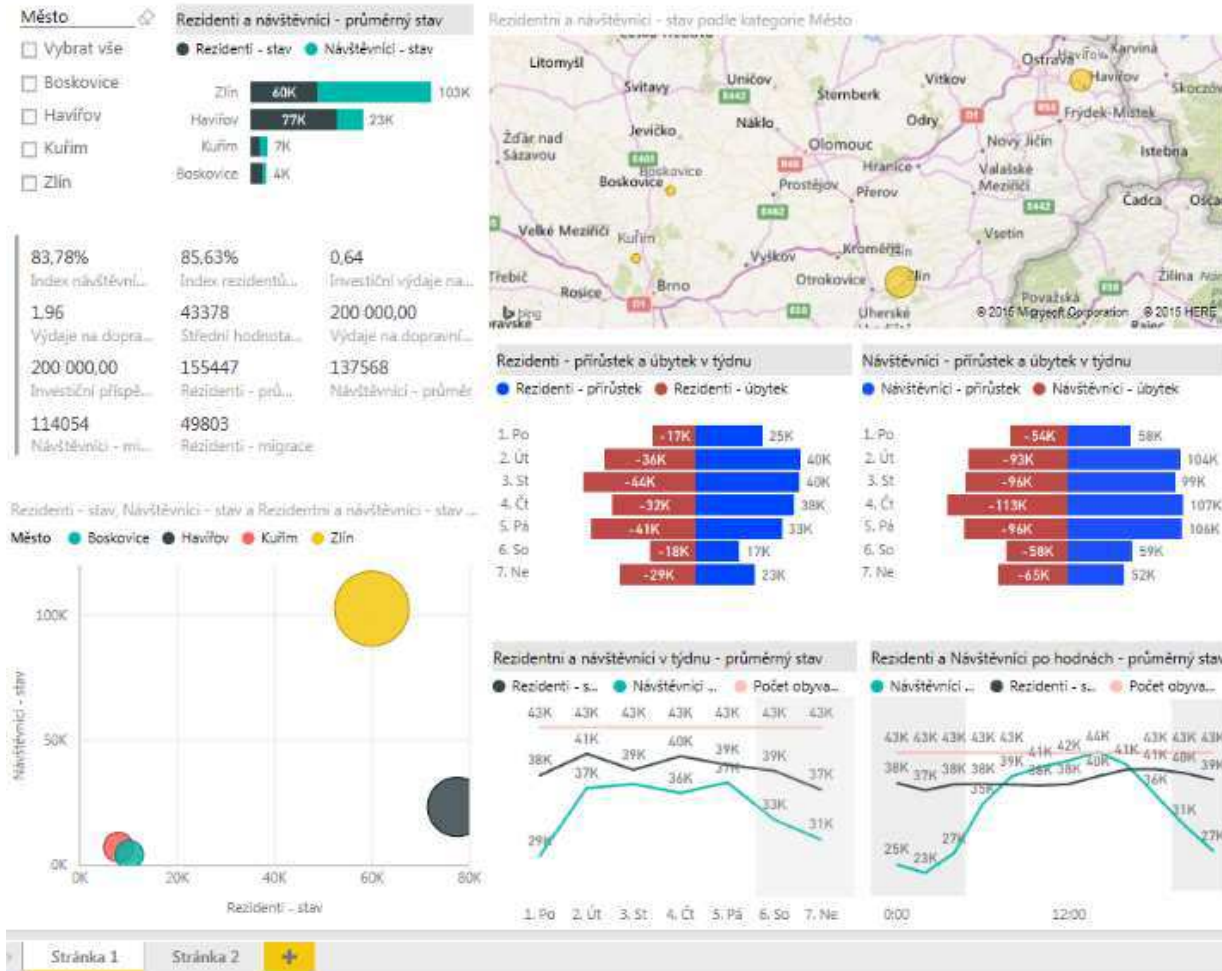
Město

☐ Vybrat vše

☐ Boskovice

☐ Havířov

☐ Kuřim

☐ Zlín

Rezidenti a návštěvníci - průměrný stav

● Rezidenti - stav ● Návštěvníci - stav

| | | |
|---|---|---|
| Zlín | 60K | 103K |
| Havířov | 77K | 23K |
| Kuřim | | 7K |
| Boskovice | | 4K |

| | | |
|---|---|---|
| 83,78% Index návštěvní... | 85,63% Index rezidentů... | 0,64 Investiční výdaje na... |
| 1,96 Výdaje na dopra... | 43378 Střední hodnota... | 200 000,00 Výdaje na dopravní... |
| 200 000,00 Investiční příspě... | 155447 Rezidenti - prů... | 137568 Návštěvníci - průměr |
| 114054 Návštěvníci - mi... | 49803 Rezidenti - migrace | |

Rezidenti a návštěvníci - stav podle kategorie Město

Litomyšl Svitavy Uničov Šternberk Vítkov Ostrava Havířov Karviná Skoczów Frýdek-Místek Žďár nad Sázavou Jevíčko Náklo Olomouc Odry Nový Jičín Istebna Boskovice Hranice Valašské Meziříčí Prostějov Přerov Čadca Velké Meziříčí Kuřim Vyškov Kroměříž Vsetín Třebíč Brno Otrokovice Zlín Žilina Rosice Uherské Považská bing © 2016 Microsoft Corporation © 2016 HERE

Rezidenti - stav, Návštěvníci - stav a Rezidenti a návštěvníci - stav ...

Město ● Boskovice ● Havířov ● Kuřim ● Zlín

100K 50K 0K 0K 20K 40K 60K 80K

Návštěvníci - stav

Rezidenti - stav

Rezidenti - přírůstek a úbytek v týdnu

● Rezidenti - přírůstek ● Rezidenti - úbytek

| | | |
|---|---|---|
| 1. Po | -17K | 25K |
| 2. Út | -36K | 40K |
| 3. St | -44K | 40K |
| 4. Čt | -32K | 38K |
| 5. Pá | -41K | 33K |
| 6. So | -18K | 17K |
| 7. Ne | -29K | 23K |

Návštěvníci - přírůstek a úbytek v týdnu

● Návštěvníci - přírůstek ● Návštěvníci - úbytek

| | | |
|---|---|---|
| 1. Po | -54K | 58K |
| 2. Út | -93K | 104K |
| 3. St | -96K | 99K |
| 4. Čt | -113K | 107K |
| 5. Pá | -96K | 106K |
| 6. So | -58K | 59K |
| 7. Ne | -65K | 52K |

Rezidentni a návštěvníci v týdnu - průměrný stav

● Rezidenti - s... ● Návštěvníci ... ● Počet obyva...

43K 43K 43K 43K 43K 43K 43K
38K 41K 39K 40K 39K 39K 37K
29K 37K 36K 37K 33K 31K

1. Po 2. Út 3. St 4. Čt 5. Pá 6. So 7. Ne

Rezidenti a Návštěvníci po hodnách - průměrný stav

● Návštěvníci ... ● Rezidenti - s... ● Počet obyva...

43K 43K 43K 43K 43K 43K 43K 43K
38K 37K 38K 38K 39K 41K 42K 44K 41K 41K 40K 39K
35K 38K 38K 40K 36K
25K 23K 27K 31K 27K

0:00 12:00

Stránka 1 Stránka 2 +